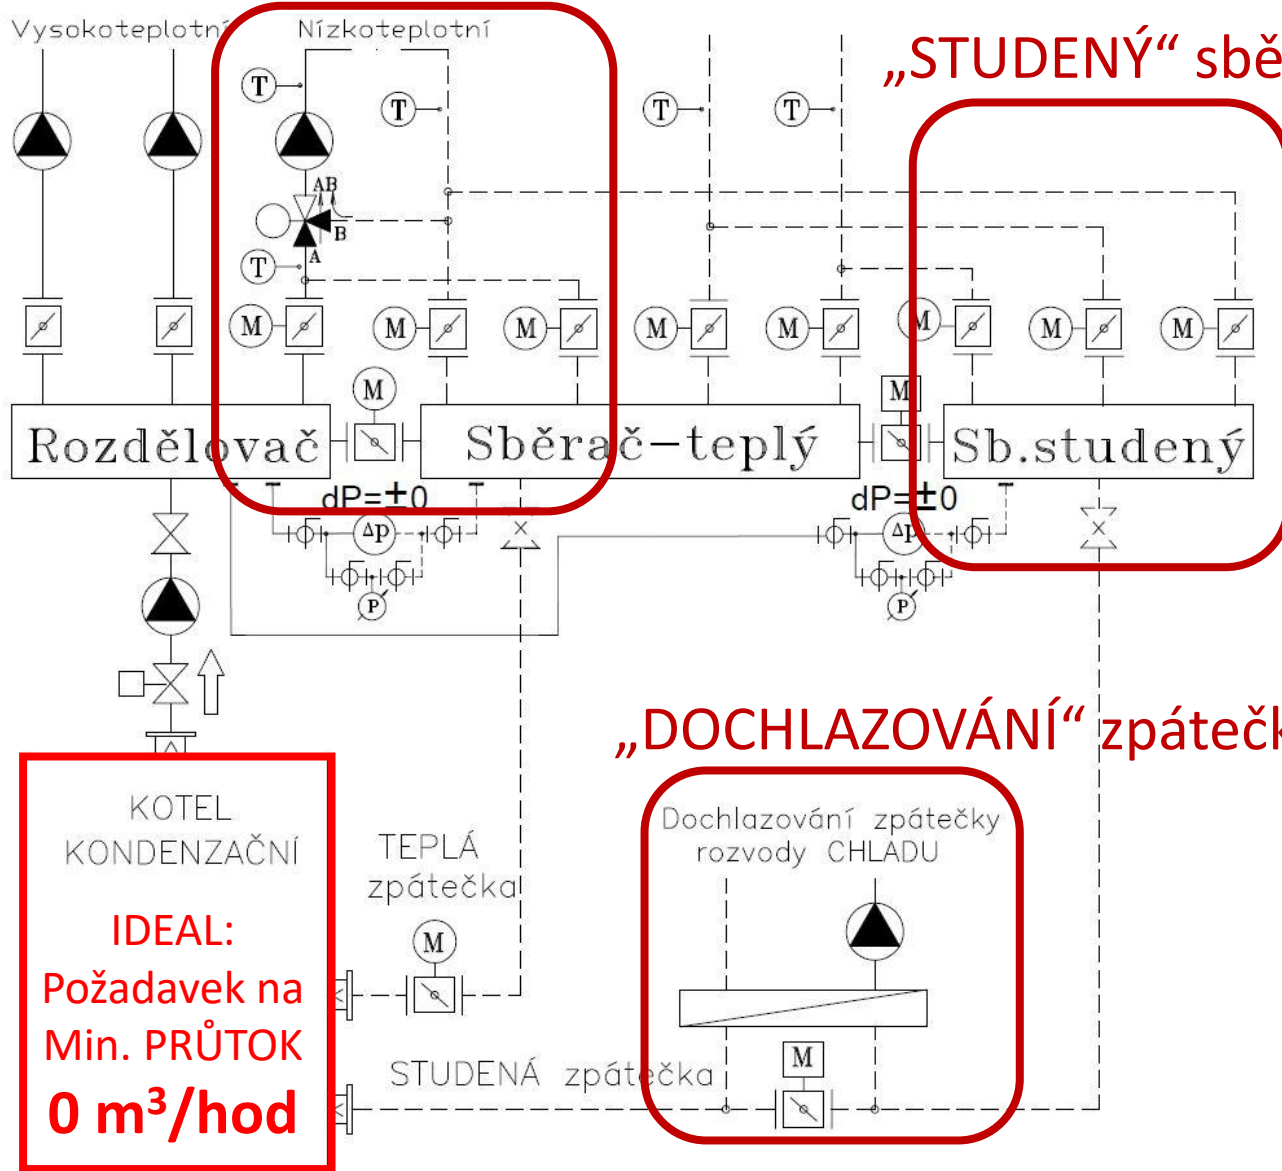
Vysokoteplotní

Nízkoteplotní

„STUDENÝ“ sbě

T T T T T

AB B A

M M M M M M M M M

Rozdělovač

Sběrač–teplý

Sb.studený

dP=±0

dP=±0

Δp Δp

P P

„DOCHLAZOVÁNÍ“ zpáteč

KOTEL KONDENZAČNÍ

IDEAL: Požadavek na Min. PRŮTOK $0\ m^3/hod$

TEPLÁ zpátečka

Dochlazování zpátečky rozvody CHLADU

STUDENÁ zpátečka